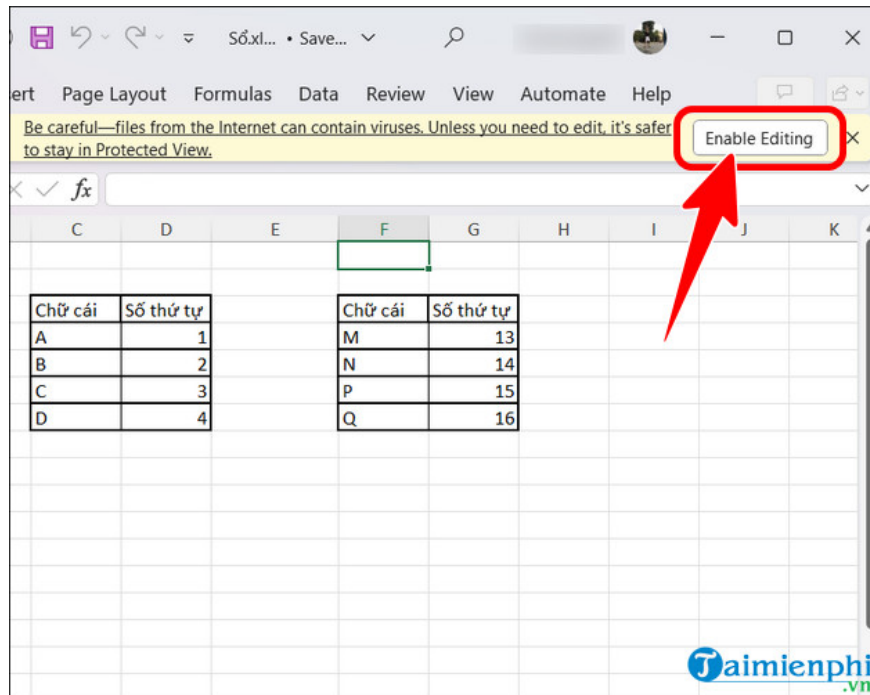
Sổ.xl... • Save... 

ert Page Layout Formulas Data Review View Automate Help

Be careful—files from the Internet can contain viruses. Unless you need to edit, it's safer to stay in Protected View.

Enable Editing

$fx$

C D E F G H I J K

| Chữ cái | Số thứ tự |
|---|---|
| A | 1 |
| B | 2 |
| C | 3 |
| D | 4 |

| Chữ cái | Số thứ tự |
|---|---|
| M | 13 |
| N | 14 |
| P | 15 |
| Q | 16 |

Taimienphi .vn